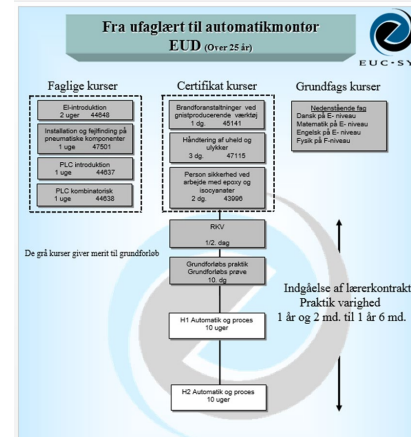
Fra ufaglært til automatikmontør
EUD (Over 25 år)

EUC-SY

Faglige kurser

El-introduktion
2 uger 44648

Installation og fejlfinding på pneumatiske komponenter
1 uge 47501

PLC introduktion
1 uge 44637

PLC kombinatorisk
1 uge 44638

Certifikat kurser

Brandforanstaltninger ved gnistproducerende værktøj
1 dg. 45141

Håndtering af uheld og ulykker
3 dg. 47115

Person sikkerhed ved arbejde med epoxy og isocyanater
2 dg. 43996

Grundfags kurser

Nedenstående fag
Dansk på E- niveau
Matematik på E- niveau
Engelsk på E- niveau
Fysik på F-niveau

RKV
1/2. dag

De grå kurser giver merit til grundforløb

Grundforløbs praktik
Grundforløbs prøve
10. dg.

Indgåelse af lærerkontrakt
Praktik varighed
1 år og 2 md. til 1 år 6 md.

H1 Automatik og proces
10 uger

H2 Automatik og proces
10 uger